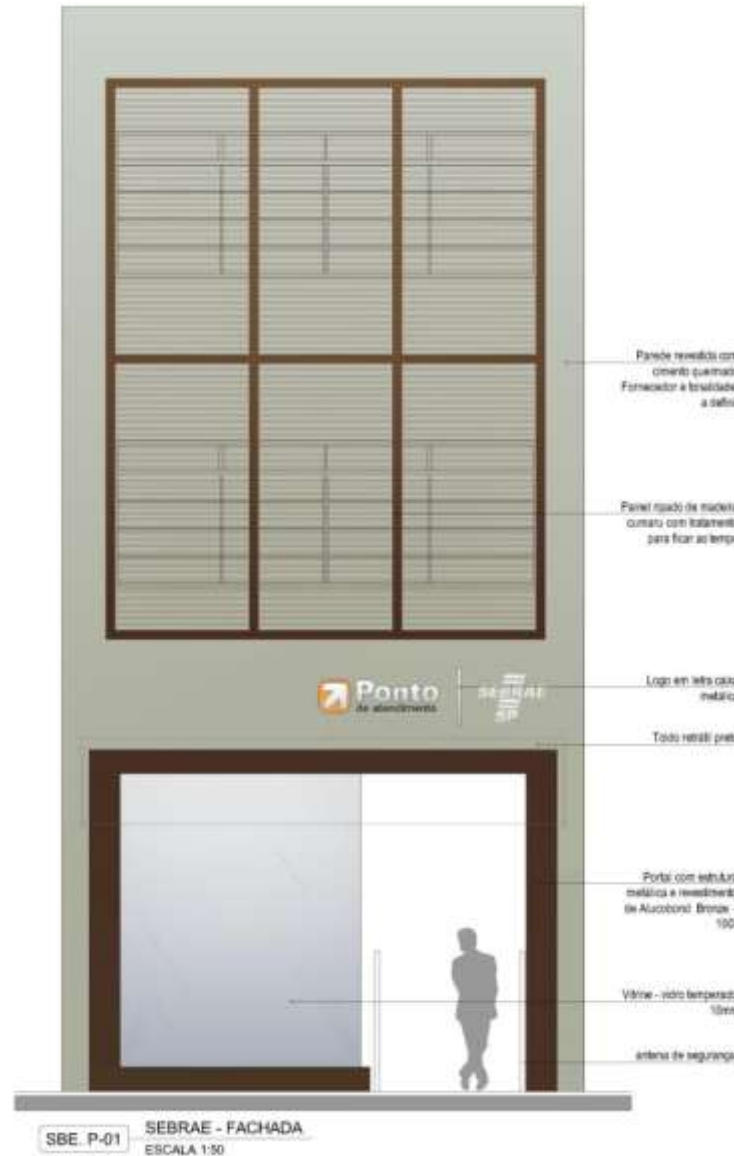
Parede revestida com cimento queimado Fornecedor e tonalidade a definir

Painel ripado de madeira cumaru com tratamento para ficar ao tempo

Ponto
de atendimento

SEBRAE
SP

Logo em letra caixa metálica

Toldo retrátil preto

Portal com estrutura metálica e revestimento de Alucobond Bronze - 100

Vitrine - vidro temperado 10mm

antena de segurança

SBE. P-01

SEBRAE - FACHADA

ESCALA 1:50